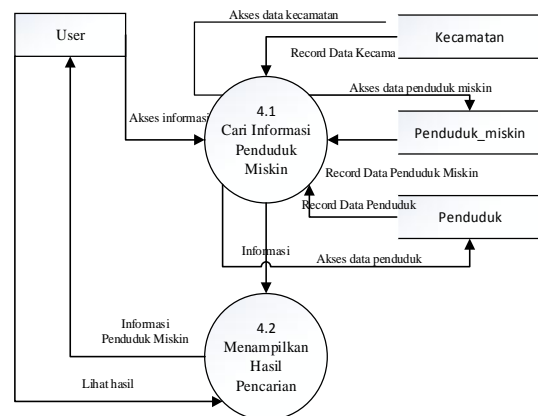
User

Akses data kecamatan

Kecamatan

Record Data Kecama

Akses data penduduk miskin

Akses informasi

4.1
Cari Informasi
Penduduk
Miskin

Penduduk_miskin

Record Data Penduduk Miskin

Record Data Penduduk

Penduduk

Informasi

Akses data penduduk

Informasi
Penduduk Miskin

4.2
Menampilkan
Hasil
Pencarian

Lihat hasil